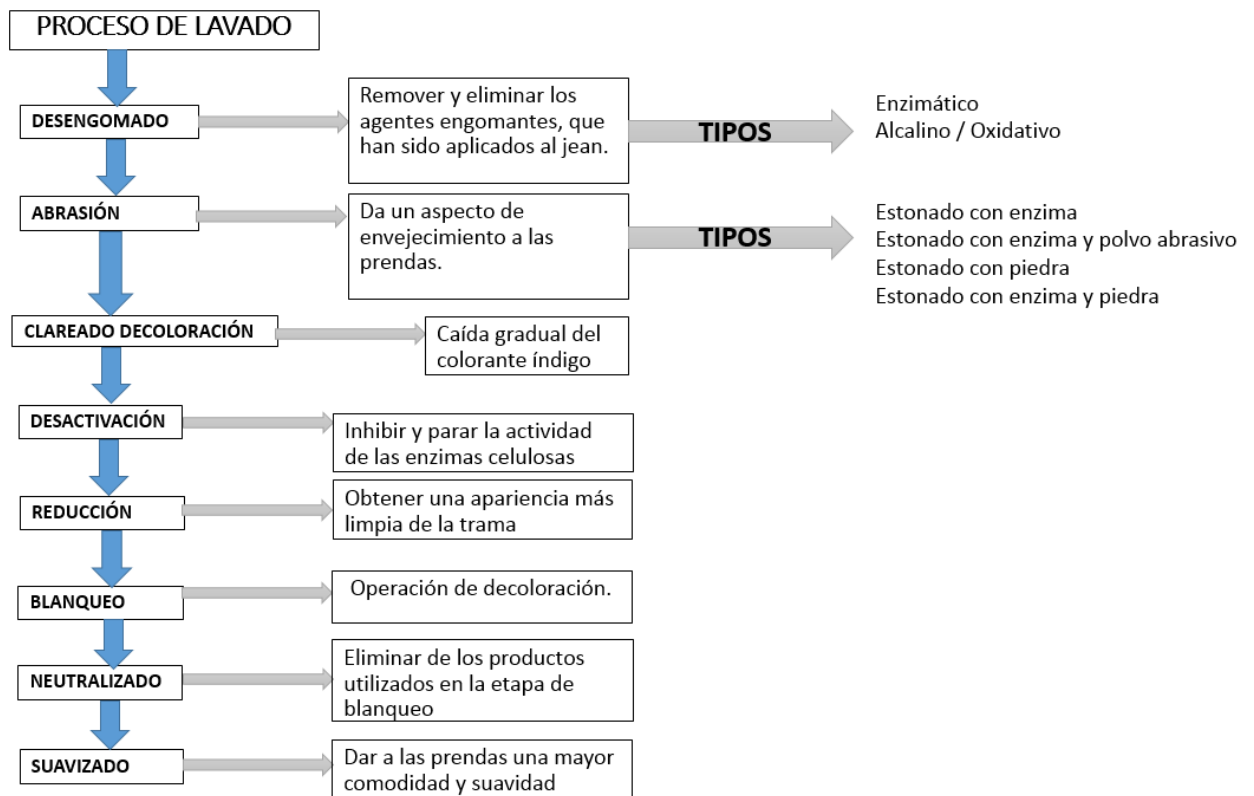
PROCESO DE LAVADO

DESENGOMADO

Remover y eliminar los agentes engomantes, que han sido aplicados al jean.

TIPOS

Enzimático
Alcalino / Oxidativo

ABRASIÓN

Da un aspecto de envejecimiento a las prendas.

TIPOS

Estonado con enzima
Estonado con enzima y polvo abrasivo
Estonado con piedra
Estonado con enzima y piedra

CLAREADO DECOLORACIÓN

Caída gradual del colorante índigo

DESACTIVACIÓN

Inhibir y parar la actividad de las enzimas celulosas

REDUCCIÓN

Obtener una apariencia más limpia de la trama

BLANQUEO

Operación de decoloración.

NEUTRALIZADO

Eliminar de los productos utilizados en la etapa de blanqueo

SUAVIZADO

Dar a las prendas una mayor comodidad y suavidad